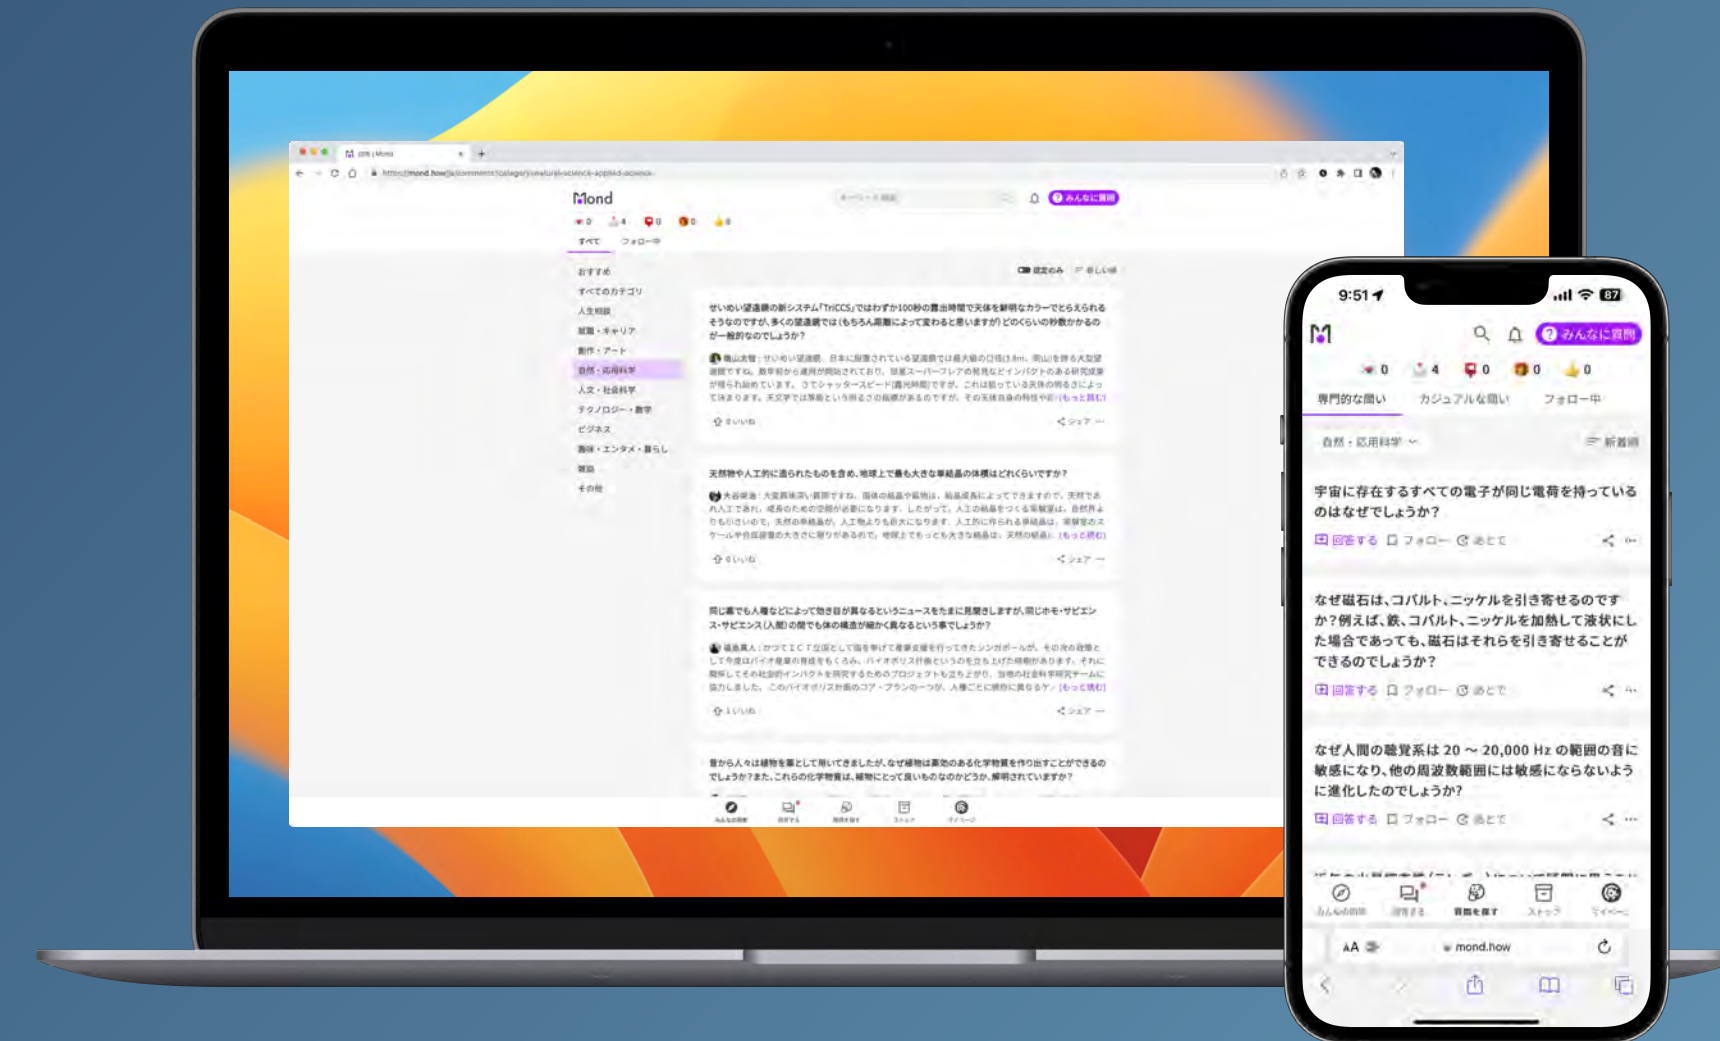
Mond

0 4 0 0 0

すべて フォロー中

おすすめ
すべてのカテゴリ
人生相談
就職・キャリア
創作・アート
自然・応用科学
人文・社会科学
テクノロジー・数学
ビジネス
趣味・エンタメ・暮らし
雑談
その他

せいめい望遠鏡の新システム「TriCCS」ではわずか100秒の露出時間で天体を鮮明なカラーでとらえられるそうなのですが、多くの望遠鏡では(もちろん周囲によって変わると思いますが)どのくらいの秒数かかるのが一般的なのでしょうか?

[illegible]

天然物や人工的に造られたものを含め、地球上で最も大きな単結晶の体積はどれくらいですか?

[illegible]

同じ種でも人種などによって効き目が異なるというニュースをたまに見聞きしますが、同じホモ・サピエンス・サピエンス(人類)の間でも体の構造が細かく異なるという事でしょうか?

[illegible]

昔から人々は植物を薬として用いてきましたが、なぜ植物は薬効のある化学物質を作り出すことができるのでしょうか?また、これらの化学物質は、植物にとって良いものなのかどうか、解明されていますか?

9:51 87

みんなに質問

0 4 0 0 0

専門的な問い カジュアルな問い フォロー中

自然・応用科学 新着順

宇宙に存在するすべての電子が同じ電荷を持っているのはなぜでしょうか?

回答する フォロー あとで

なぜ磁石は、コバルト、ニッケルを引き寄せるのですか?例えば、鉄、コバルト、ニッケルを加熱して液状にした場合であっても、磁石はそれらを引き寄せることができるのでしょうか?

回答する フォロー あとで

なぜ人間の聴覚系は 20 〜 20,000 Hz の範囲の音に敏感になり、他の周波数範囲には敏感にならないように進化したのでしょうか?

回答する フォロー あとで

みんなの回答 回答する 質問を探す ストック マイページ

AA mond.how